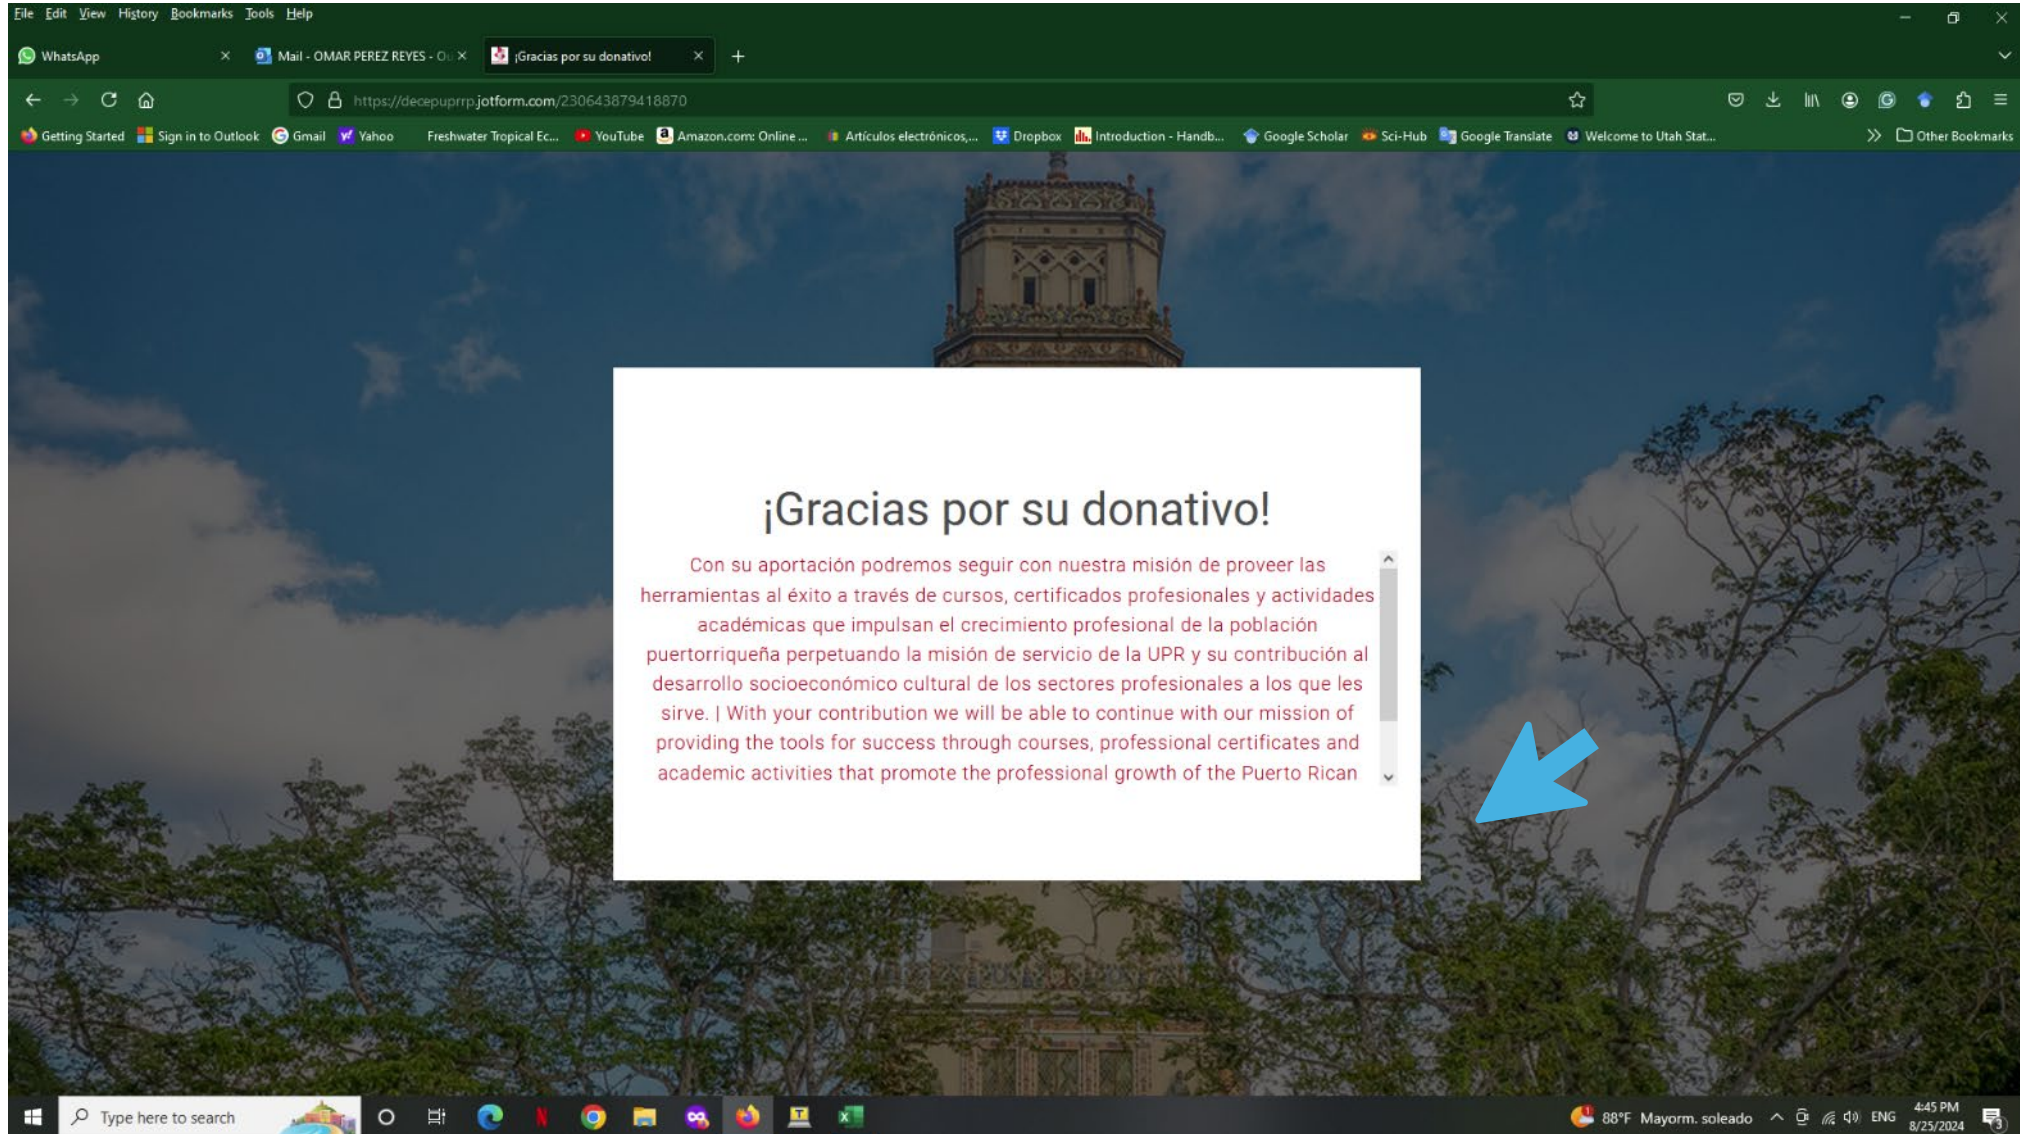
File Edit View History Bookmarks Tools Help

WhatsApp
Mail - OMAR PEREZ REYES - O
¡Gracias por su donativo!
+

https://decepuprrp.jotform.com/230643879418870

Getting Started | Sign in to Outlook | Gmail | Yahoo | Freshwater Tropical Ec... | YouTube | Amazon.com: Online ... | Artículos electrónicos,... | Dropbox | Introduction - Handb... | Google Scholar | Sci-Hub | Google Translate | Welcome to Utah Stat... | Other Bookmarks

¡Gracias por su donativo!

Con su aportación podremos seguir con nuestra misión de proveer las herramientas al éxito a través de cursos, certificados profesionales y actividades académicas que impulsan el crecimiento profesional de la población puertorriqueña perpetuando la misión de servicio de la UPR y su contribución al desarrollo socioeconómico cultural de los sectores profesionales a los que les sirve. | With your contribution we will be able to continue with our mission of providing the tools for success through courses, professional certificates and academic activities that promote the professional growth of the Puerto Rican

Type here to search
88°F Mayorm. soleado ENG 4:45 PM 8/25/2024